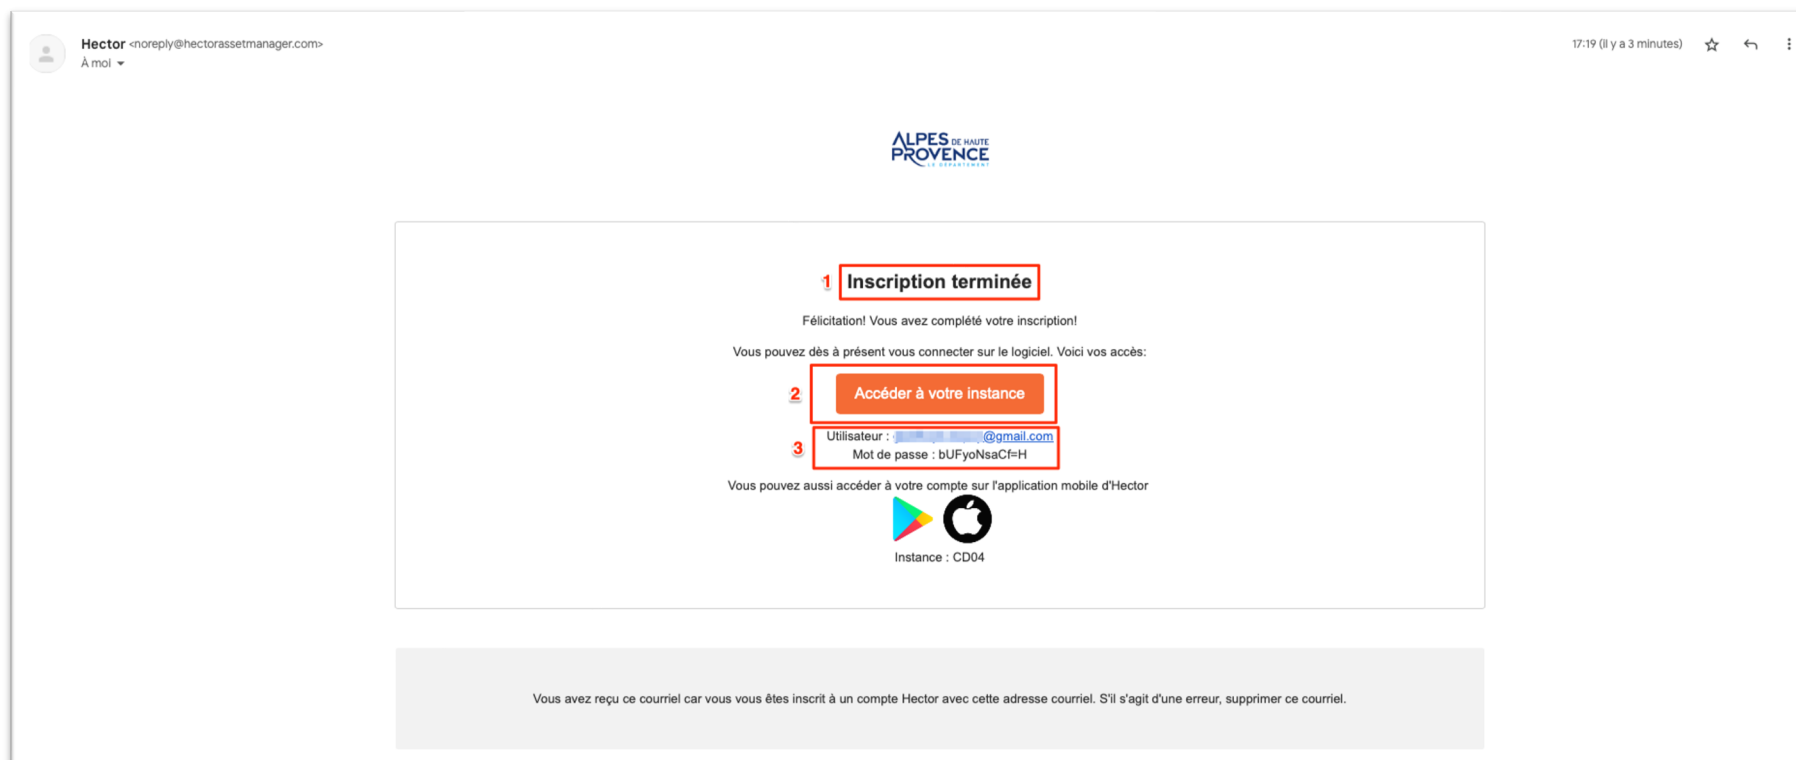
Hector <noreply@hectorassetmanager.com>
À moi

17:19 (il y a 3 minutes)

ALPES DE HAUTE PROVENCE
LE DÉPARTEMENT

1 Inscription terminée

Félicitation! Vous avez complété votre inscription!

Vous pouvez dès à présent vous connecter sur le logiciel. Voici vos accès:

2 Accéder à votre instance

3 Utilisateur : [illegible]@gmail.com
Mot de passe : bUFyoNsaCf=H

Vous pouvez aussi accéder à votre compte sur l'application mobile d'Hector

Instance : CD04

Vous avez reçu ce courriel car vous vous êtes inscrit à un compte Hector avec cette adresse courriel. S'il s'agit d'une erreur, supprimer ce courriel.